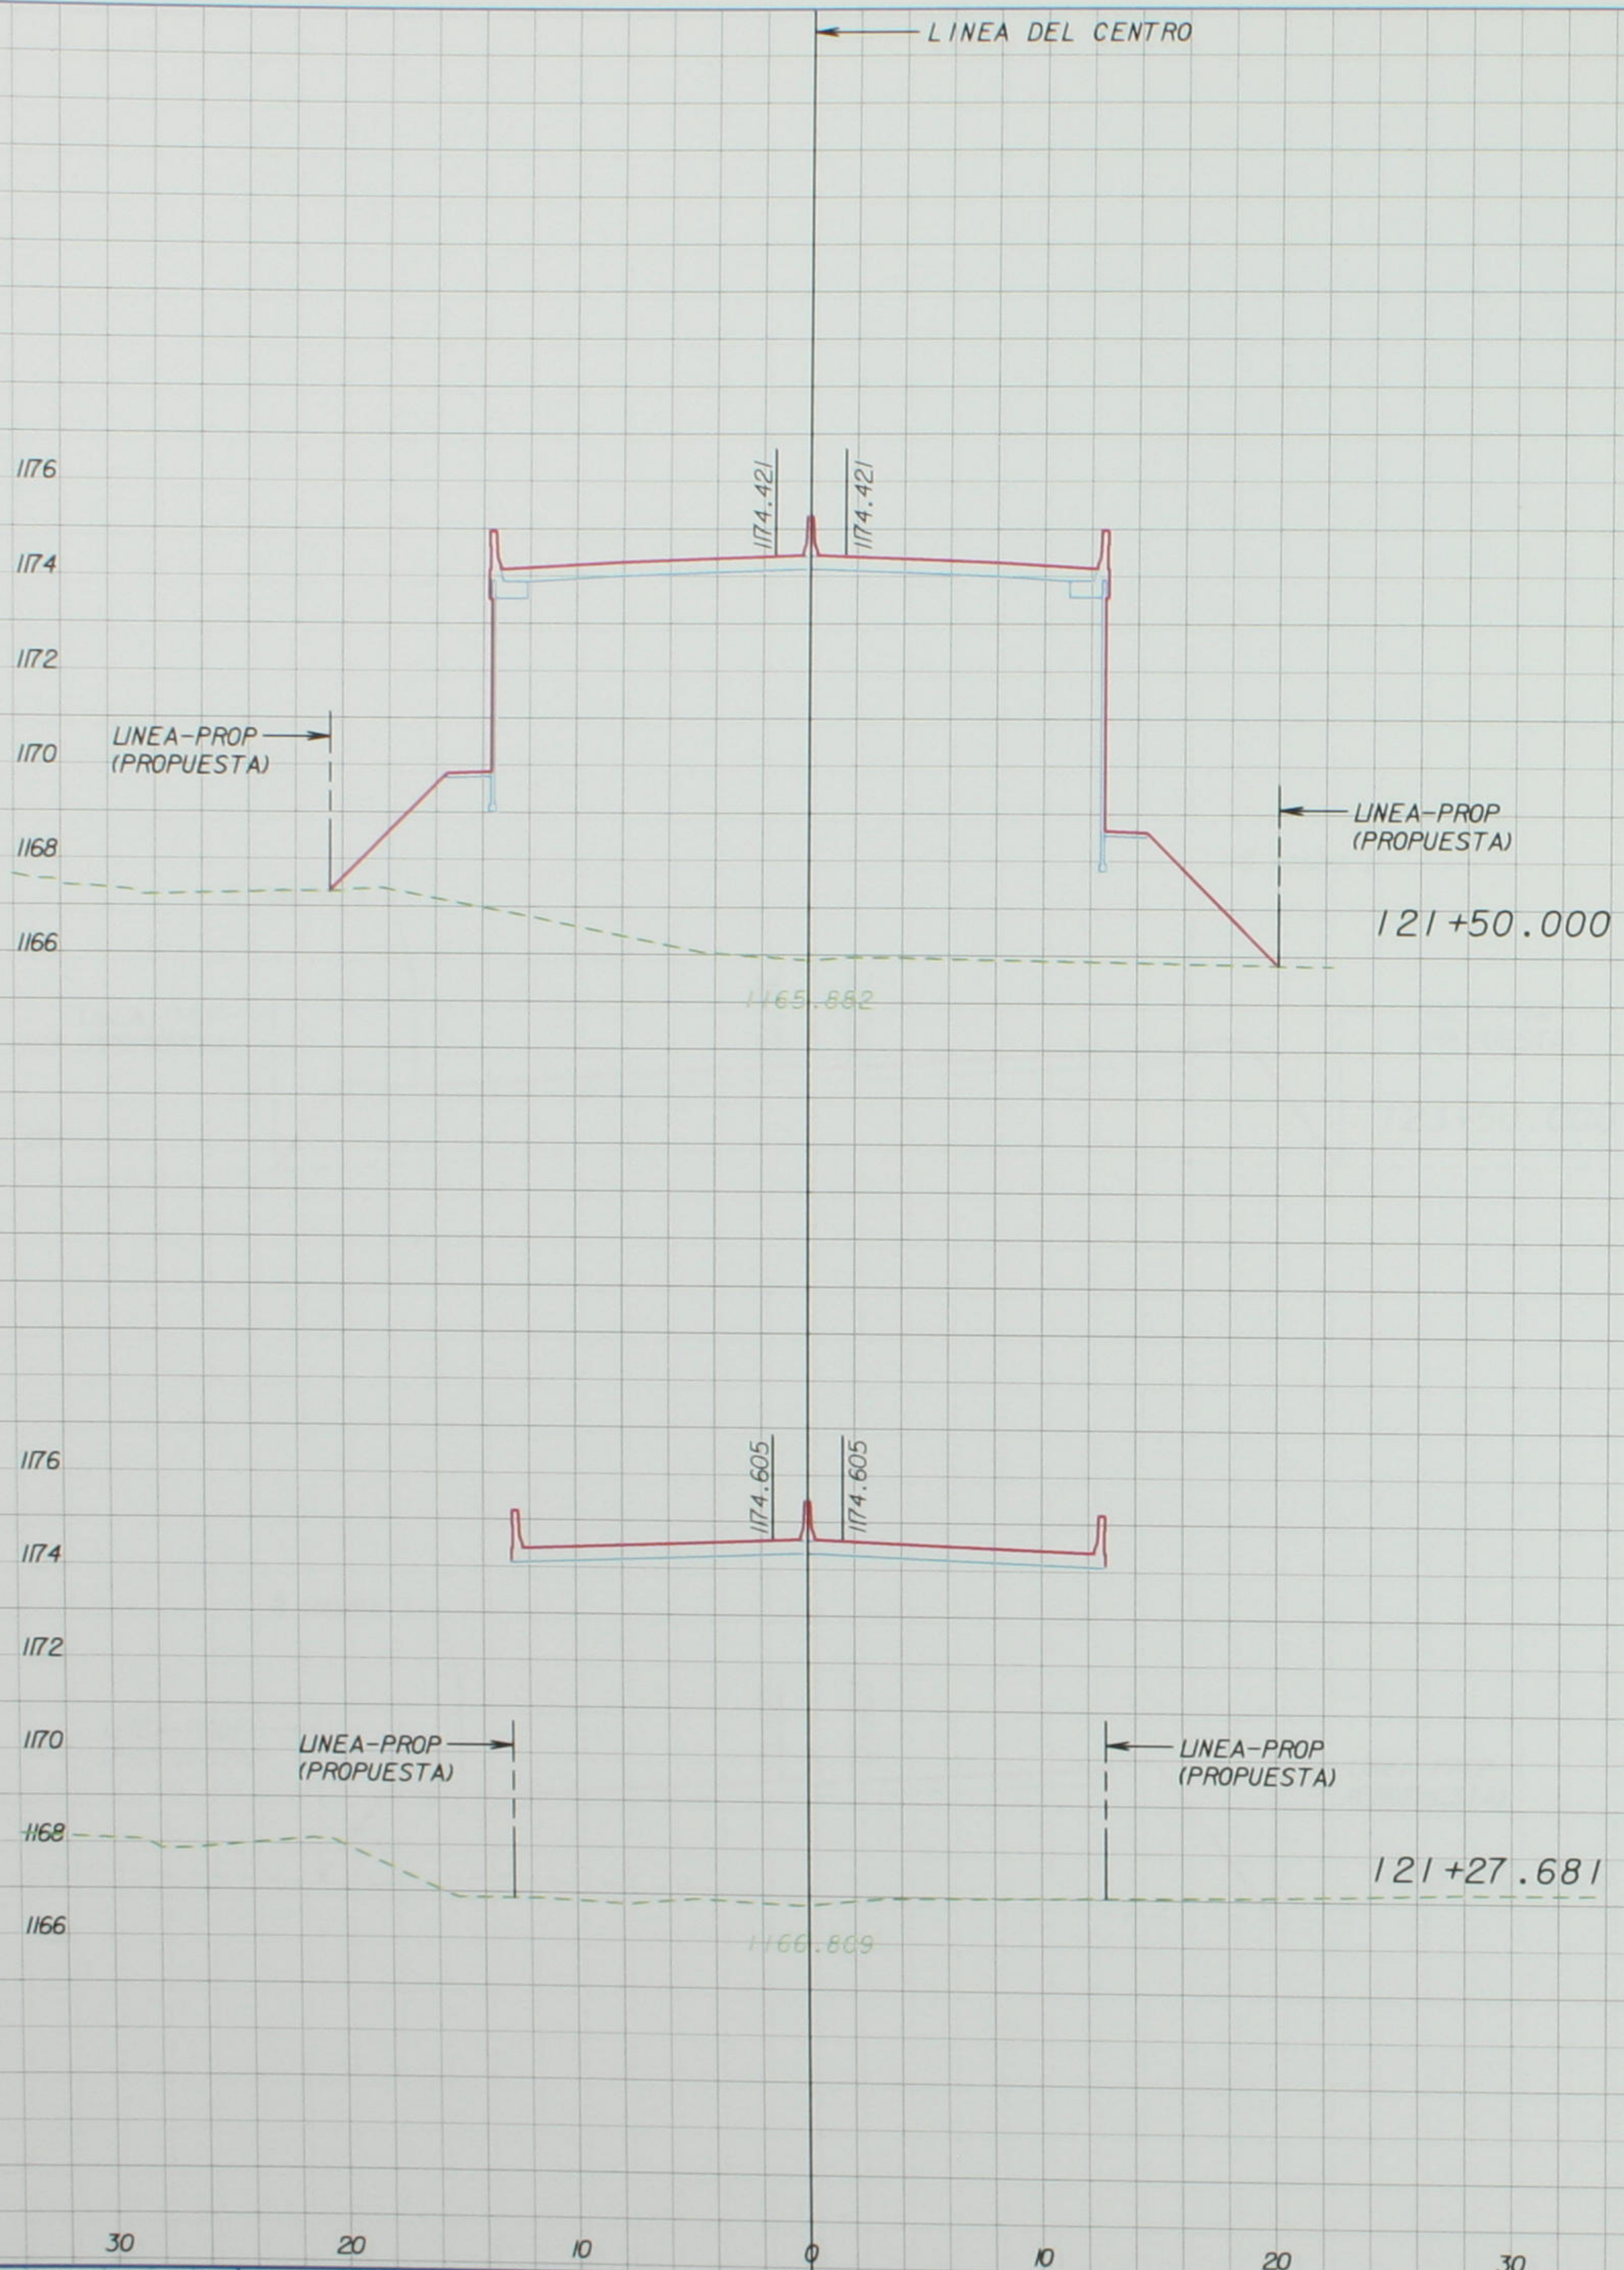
LINEA DEL CENTRO

1176
1174
1172
1170
1168
1166

1174.421
1174.421

LINEA-PROP
(PROPUESTA)

LINEA-PROP
(PROPUESTA)

121+50.000

1165.882

1176
1174
1172
1170
1168
1166

1174.605
1174.605

LINEA-PROP
(PROPUESTA)

LINEA-PROP
(PROPUESTA)

121+27.681

1166.809

30
20
10
0
10
20
30